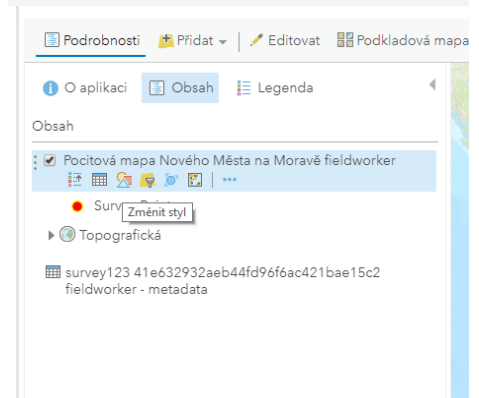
Podrobnosti | Přidat | Editovat | Podkladová mapa

O aplikaci | Obsah | Legenda

Obsah

Pocitová mapa Nového Města na Moravě fieldworker

Surv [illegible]
Změnit styl

Topografická

survey123 41e632932aeb44fd96f6ac421bae15c2 fieldworker - metadata